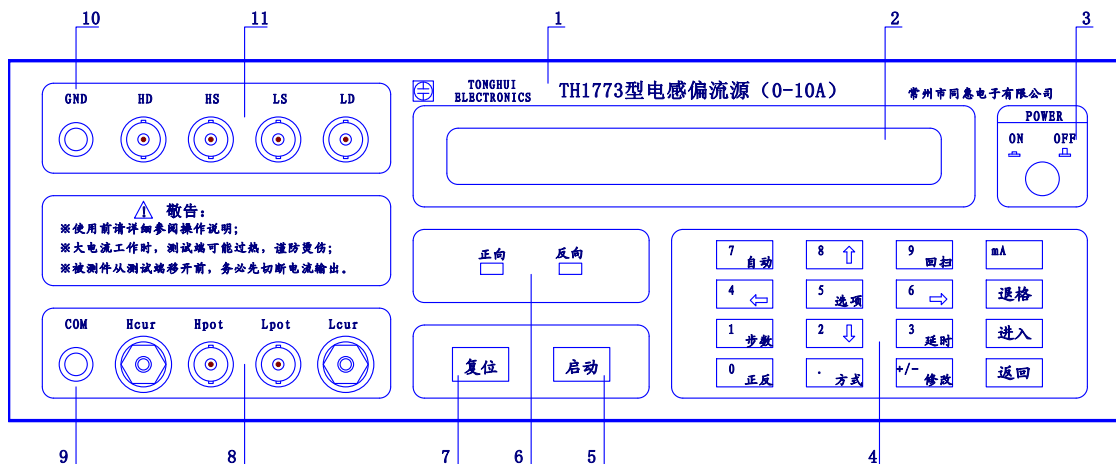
10 11 1 2 3

GND HD HS LS LD

TONGHUI ELECTRONICS TH1773型电感偏流源（0-10A） 常州市同惠电子有限公司

POWER
ON OFF

敬告：
※使用前请详细参阅操作说明；
※大电流工作时，测试端可能过热，谨防烫伤；
※被测件从测试端移开前，务必先切断电流输出。

正向 反向

7 自动
8 ⇧
9 回扫
mA
4 ⇦
5 选项
6 ⇨
退格
1 步数
2 ⇩
3 延时
进入
0 正反
. 方式
+/- 修改
返回

COM Hcur Hpot Lpot Lcur

复位 启动

9 8 7 6 5 4